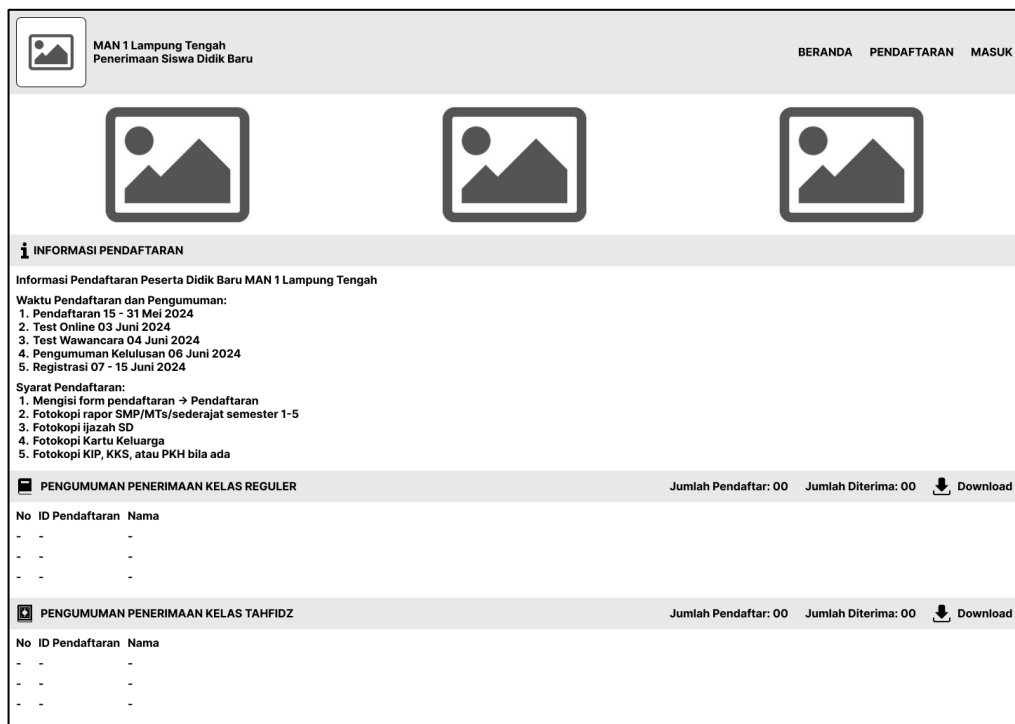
MAN 1 Lampung Tengah
Penerimaan Siswa Didik Baru

BERANDA PENDAFTARAN MASUK

INFORMASI PENDAFTARAN

Informasi Pendaftaran Peserta Didik Baru MAN 1 Lampung Tengah

Waktu Pendaftaran dan Pengumuman:
1. Pendaftaran 15 - 31 Mei 2024
2. Test Online 03 Juni 2024
3. Test Wawancara 04 Juni 2024
4. Pengumuman Kelulusan 06 Juni 2024
5. Registrasi 07 - 15 Juni 2024

Syarat Pendaftaran:
1. Mengisi form pendaftaran → Pendaftaran
2. Fotokopi rapor SMP/MTs/sederajat semester 1-5
3. Fotokopi ijazah SD
4. Fotokopi Kartu Keluarga
5. Fotokopi KIP, KKS, atau PKH bila ada

PENGUMUMAN PENERIMAAN KELAS REGULER Jumlah Pendaftar: 00 Jumlah Diterima: 00 Download

| No | ID Pendaftaran | Nama |
|---|---|---|
| - | - | - |
| - | - | - |
| - | - | - |

PENGUMUMAN PENERIMAAN KELAS TAHFIDZ Jumlah Pendaftar: 00 Jumlah Diterima: 00 Download

| No | ID Pendaftaran | Nama |
|---|---|---|
| - | - | - |
| - | - | - |
| - | - | - |